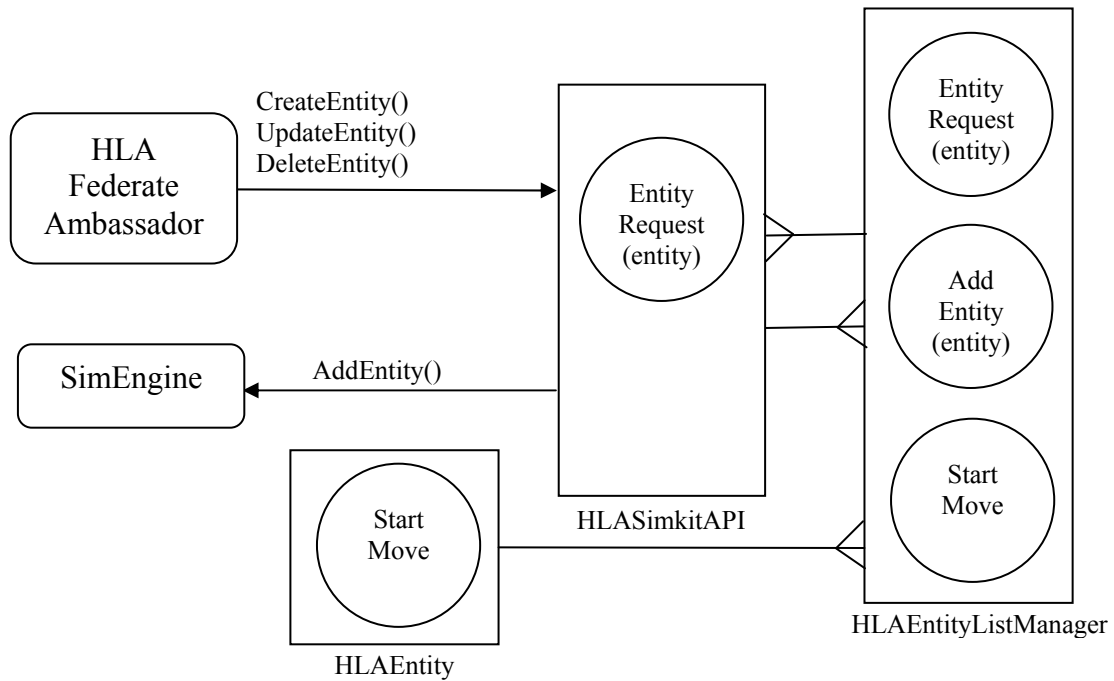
HLA Federate Ambassador

CreateEntity()
UpdateEntity()
DeleteEntity()

Entity Request (entity)

HLASimkitAPI

Entity Request (entity)

Add Entity (entity)

Start Move

HLAEntityListManager

SimEngine

AddEntity()

Start Move

HLAEntity